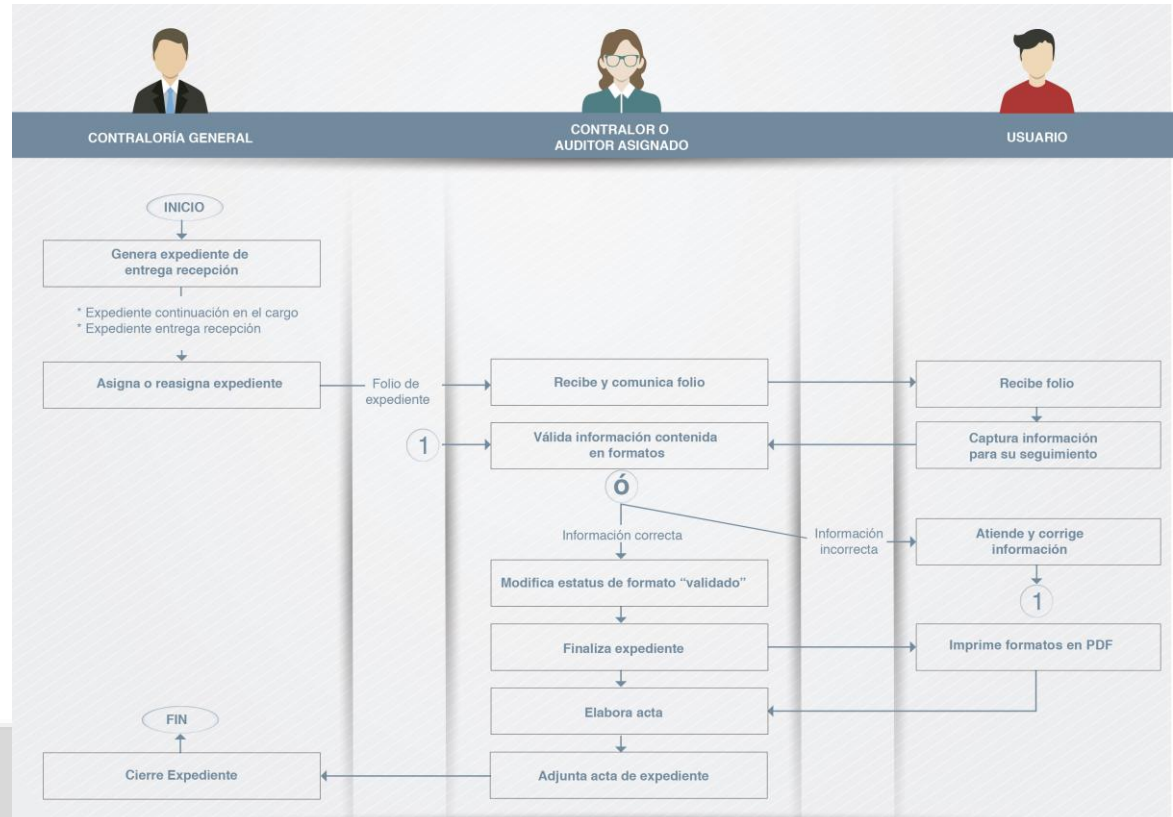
CONTRALORÍA GENERAL

CONTRALOR O AUDITOR ASIGNADO

USUARIO

INICIO

Genera expediente de entrega recepción

* Expediente continuación en el cargo
* Expediente entrega recepción

Asigna o reasigna expediente

Folio de expediente

Recibe y comunica folio

Recibe folio

1

Válida información contenida en formatos

Captura información para su seguimiento

ó

Información correcta

Información incorrecta

Atiende y corrige información

1

Modifica estatus de formato "validado"

Finaliza expediente

Imprime formatos en PDF

Elabora acta

FIN

Cierre Expediente

Adjunta acta de expediente